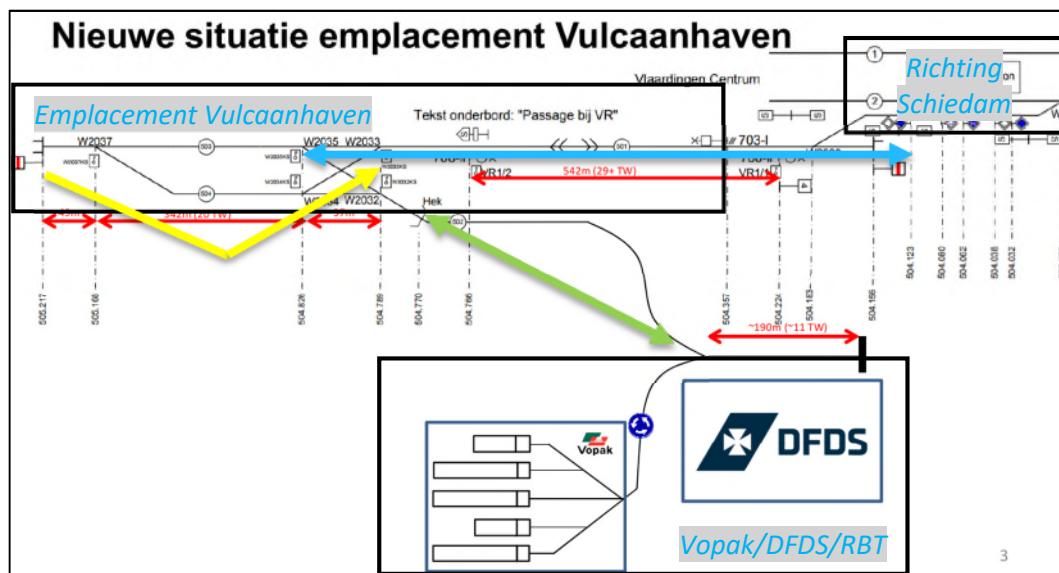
Nieuwe situatie emplacement Vulcaanhaven

Richting Schiedam

Vlaardingen Centrum

Emplacement Vulcaanhaven

Tekst onderbord: "Passage bij VR"

W2037

W2035 W2033

703-I

503

501

504

VR1/2

542m (29+ TW)

VR1/1

W2032

Hek

342m (20 TW)

502

505.217

505.166

504.826

504.785

504.770

504.766

504.357

504.224

504.183

504.156

504.123

504.080

504.062

504.038

504.032

~190m (~11 TW)

Vopak

DFDS

Vopak/DFDS/RBT

3